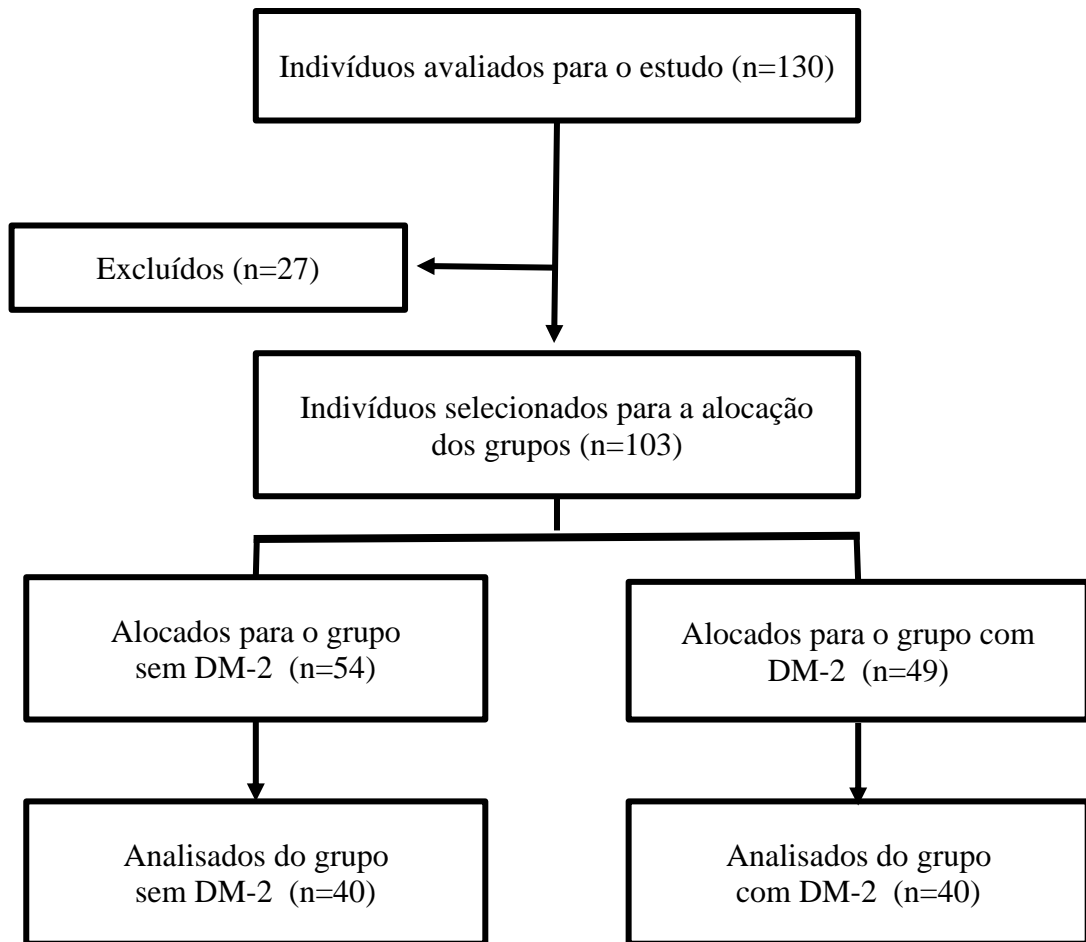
Indivíduos avaliados para o estudo (n=130)

Excluídos (n=27)

Indivíduos selecionados para a alocação dos grupos (n=103)

Alocados para o grupo sem DM-2 (n=54)

Alocados para o grupo com DM-2 (n=49)

Analisados do grupo sem DM-2 (n=40)

Analisados do grupo com DM-2 (n=40)